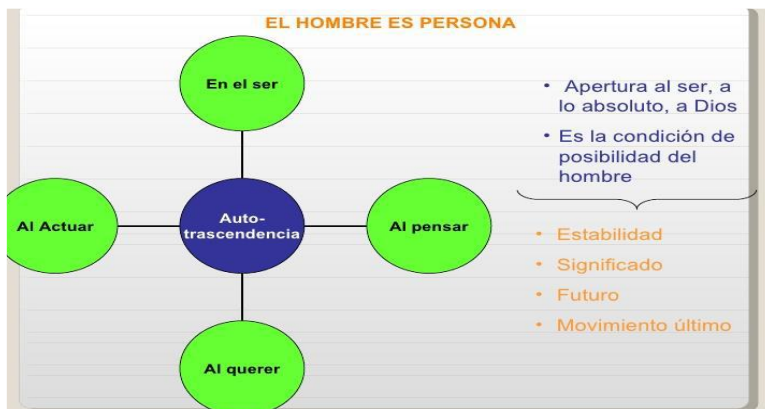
EL HOMBRE ES PERSONA

En el ser

Al Actuar

Auto-trascendencia

Al pensar

Al querer

• Apertura al ser, a lo absoluto, a Dios
• Es la condición de posibilidad del hombre

• Estabilidad
• Significado
• Futuro
• Movimiento último